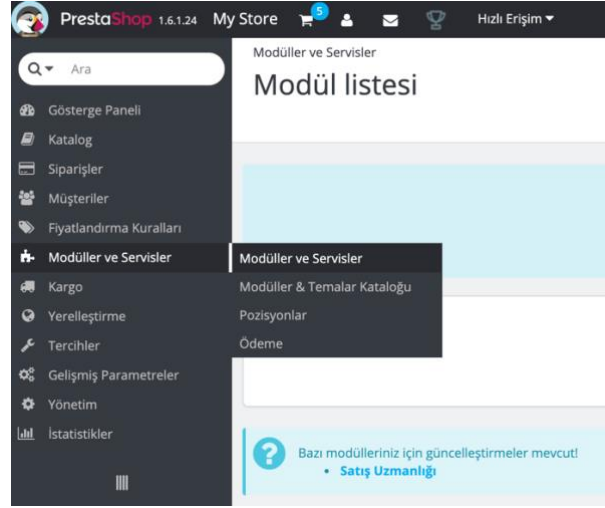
PrestaShop 1.6.1.24 My Store 5 Hızlı Erişim ▾

Ara

Gösterge Paneli
Katalog
Siparişler
Müşteriler
Fiyatlandırma Kuralları
Modüller ve Servisler
Kargo
Yerelleştirme
Tercihler
Gelişmiş Parametreler
Yönetim
İstatistikler

Modüller ve Servisler
Modül listesi

Modüller ve Servisler
Modüller & Temalar Kataloğu
Pozisyonlar
Ödeme

Bazı modülleriniz için güncelleştirmeler mevcut!
• Satış Uzmanlığı